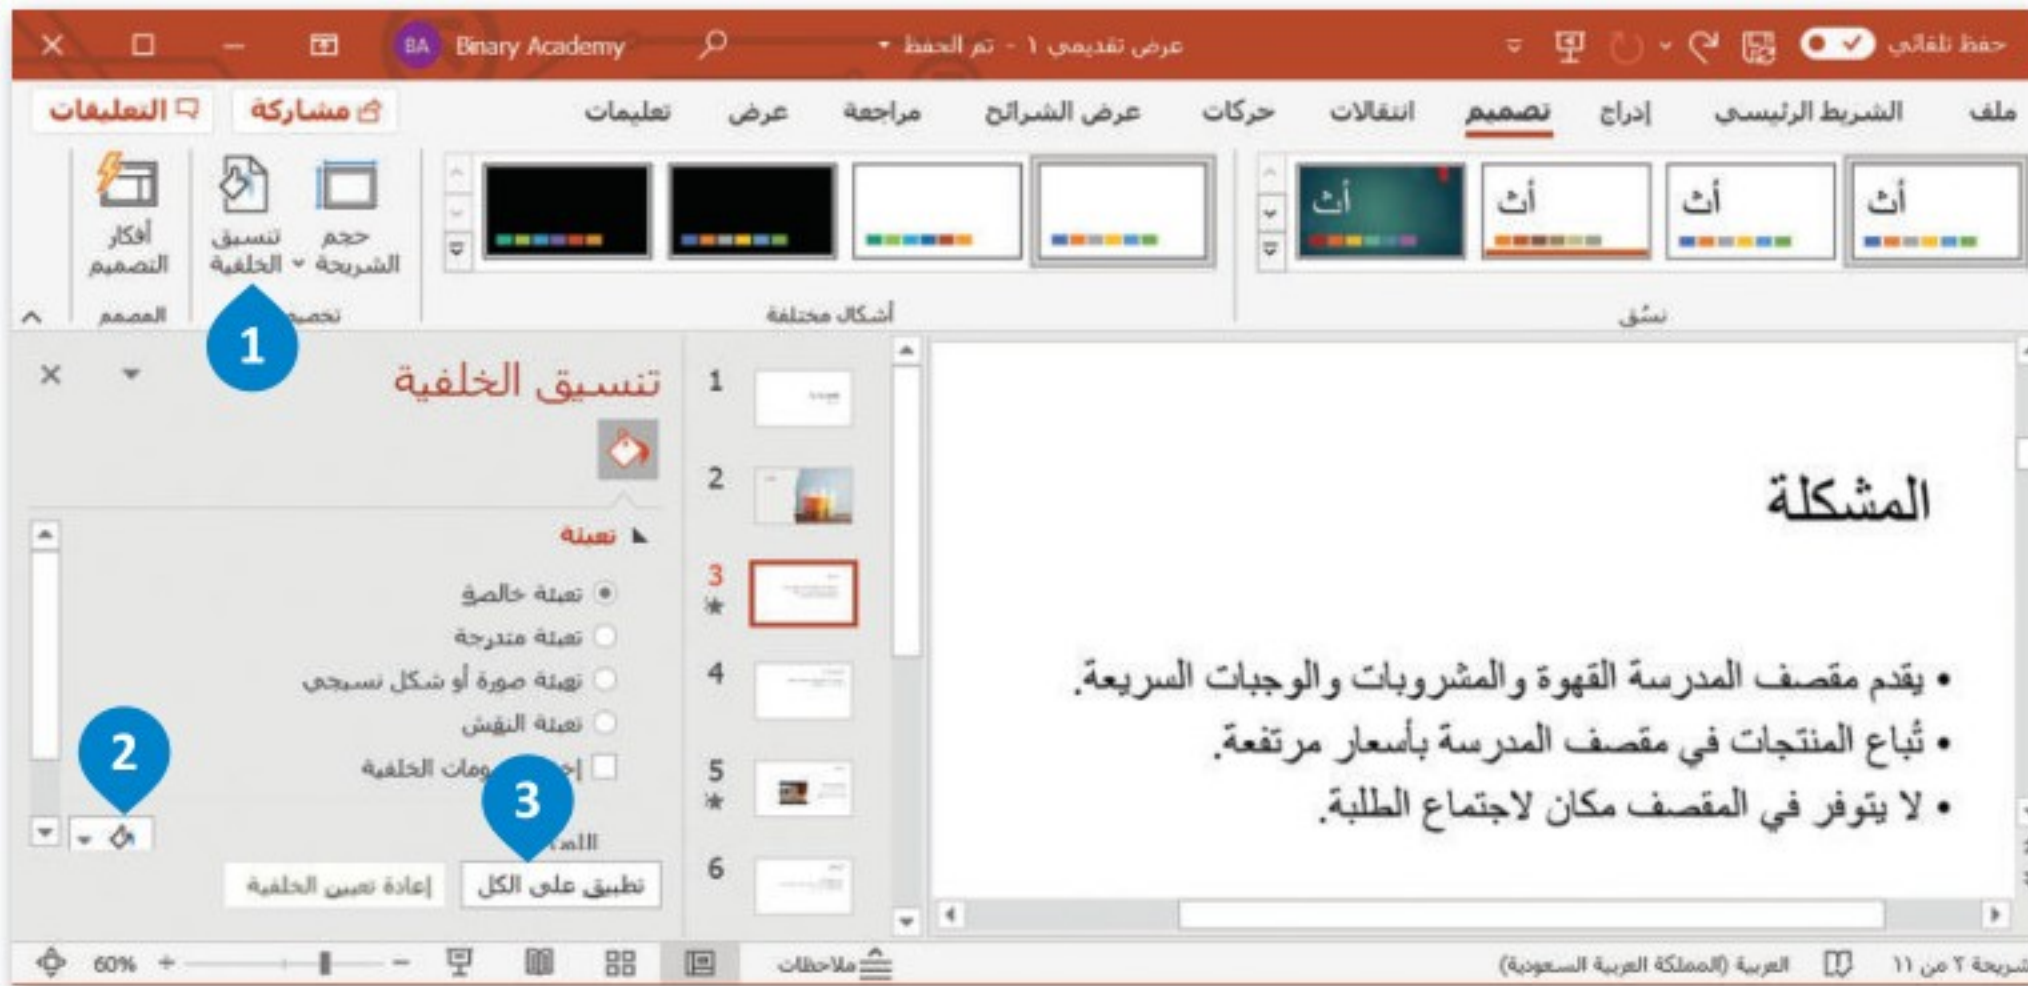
حفظ تلقائي
عرض تقديمي ١ - تم الحفظ
BA Binary Academy

ملف الشريط الرئيسي إدراج تصميم انتقالات حركات عرض الشرائح مراجعة عرض تعليمات
مشاركة
التعليقات

أث
أث
أث
أث
نسُق

أشكال مختلفة

حجم الشريحة
تنسيق الخلفية
تخصيص

أفكار التصميم
المصمم

1

تنسيق الخلفية

تعبئة
تعبئة خالصة
تعبئة متدرجة
تعبئة صورة أو شكل نسيجي
تعبئة النقش
إ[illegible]ومات الخلفية

2

3

اللا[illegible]

تطبيق على الكل
إعادة تعيين الخلفية

1
2
3
4
5
6

المشكلة

• يقدم مقصف المدرسة القهوة والمشروبات والوجبات السريعة.
• تُباع المنتجات في مقصف المدرسة بأسعار مرتفعة.
• لا يتوفر في المقصف مكان لاجتماع الطلبة.

شريحة ٣ من ١١ العربية (المملكة العربية السعودية) ملاحظات 60%